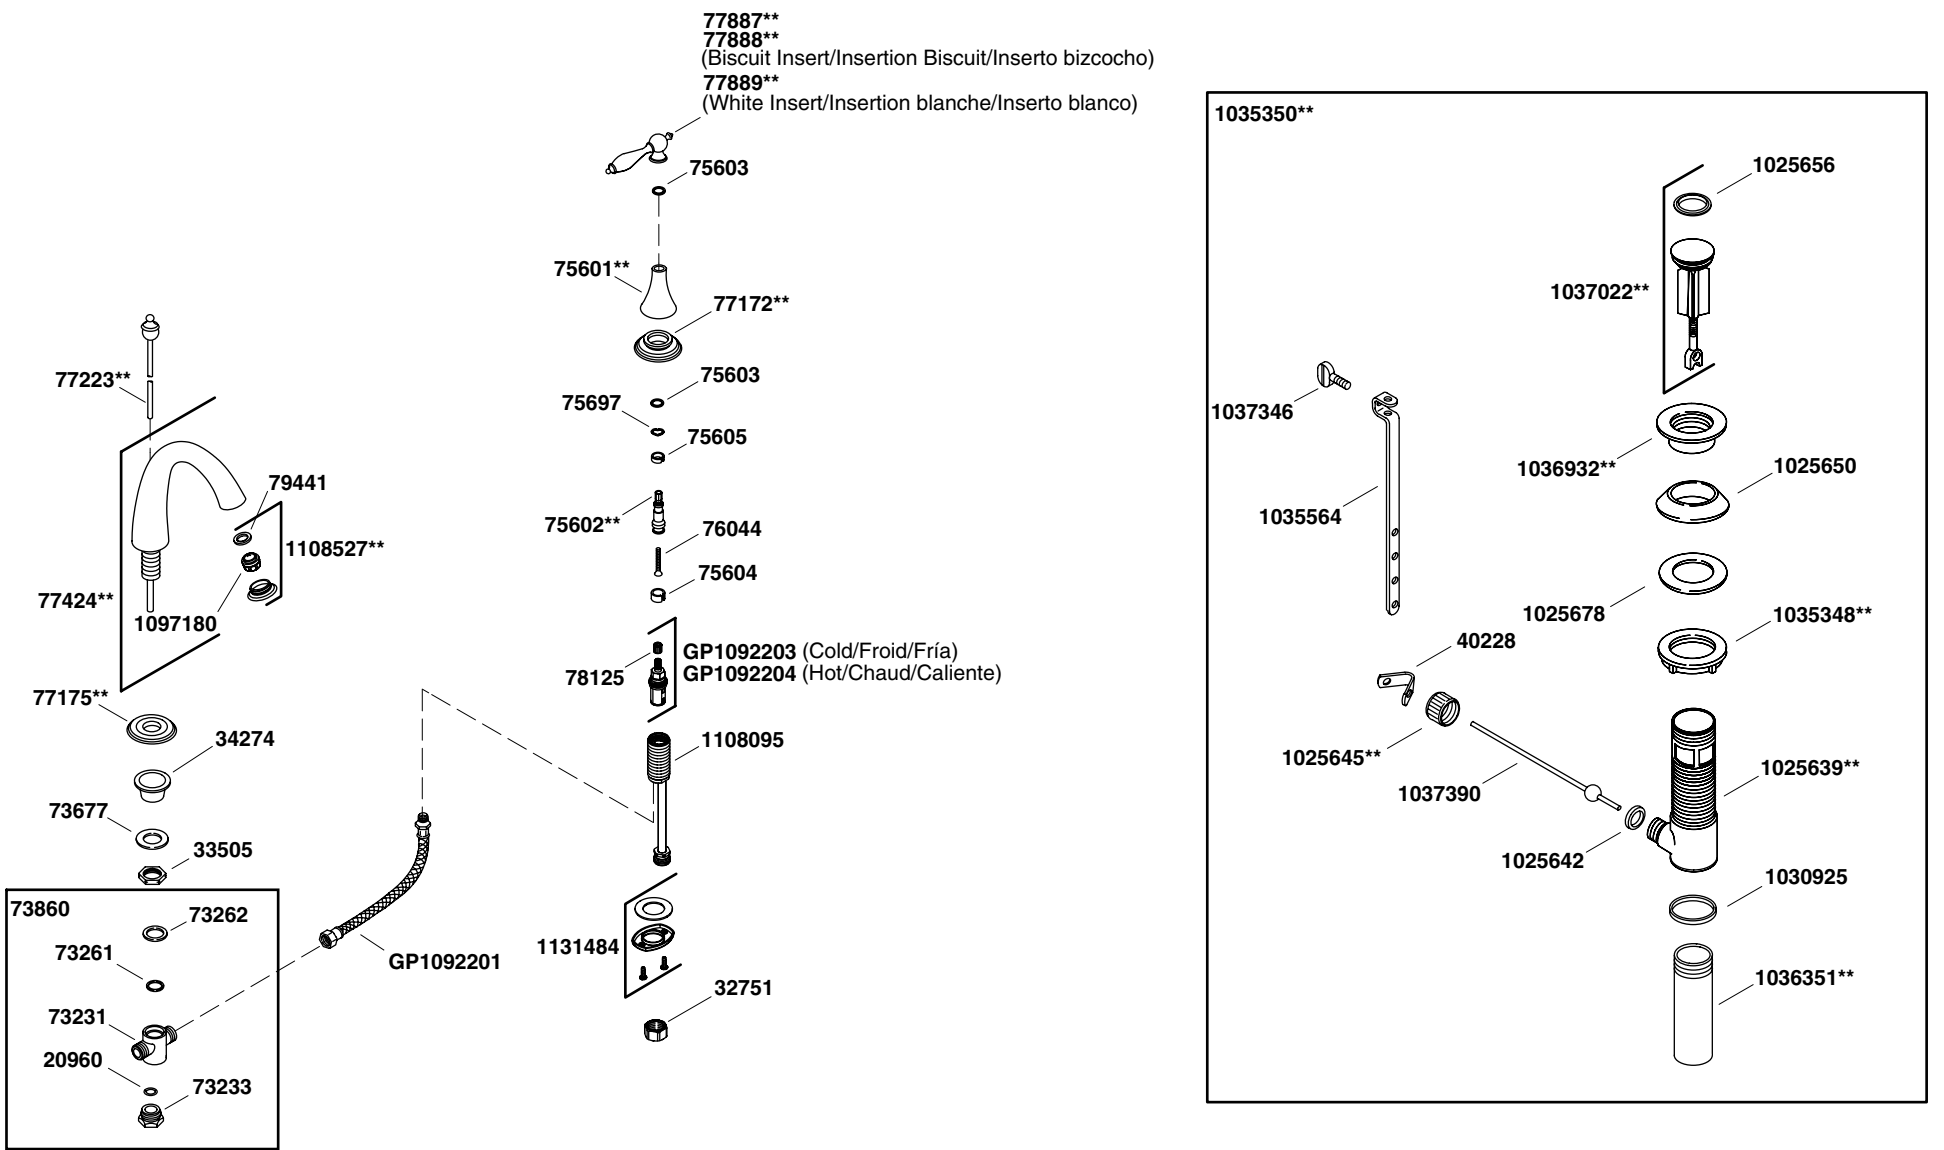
77887**
77888**
(Biscuit Insert/Insertion Biscuit/Inserto bizcocho)
77889**
(White Insert/Insertion blanche/Inserto blanco)

75603
75601**
77172**
75603
75697
75605
75602**
76044
75604
GP1092203 (Cold/Froid/Fría)
GP1092204 (Hot/Chaud/Caliente)
78125
1108095
1131484
32751

77223**
79441
1108527**
77424**
1097180
77175**
34274
73677
33505
73860
73262
73261
73231
20960
73233
GP1092201

1035350**
1025656
1037022**
1037346
1036932**
1025650
1035564
1025678
1035348**
40228
1025645**
1037390
1025639**
1025642
1030925
1036351**